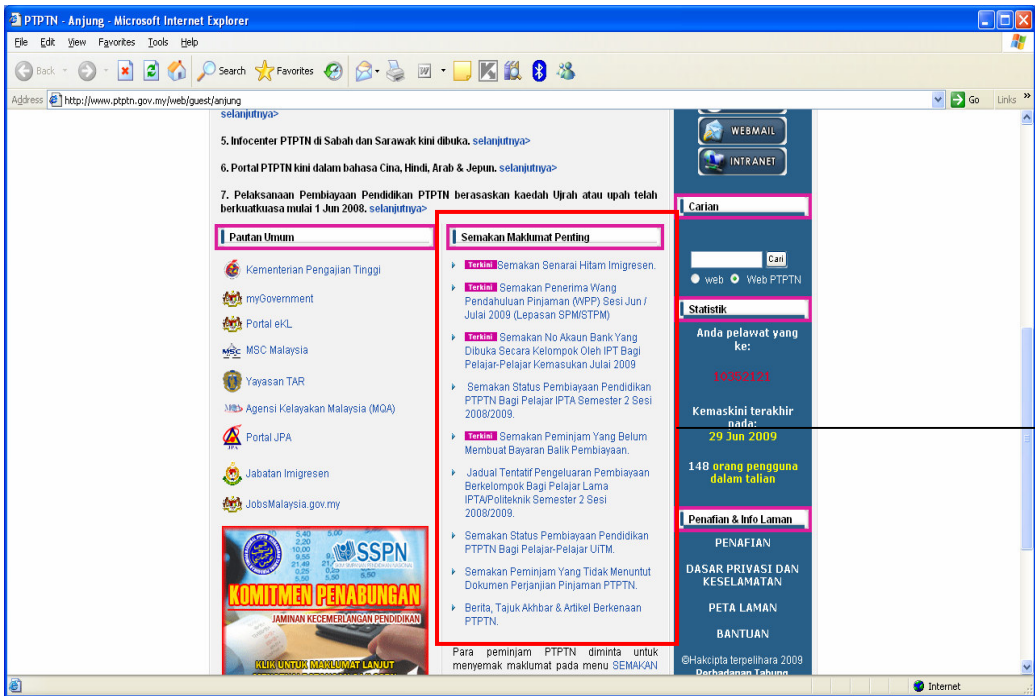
PTPTN - Anjung - Microsoft Internet Explorer

File Edit View Favorites Tools Help

Back Search Favorites

Address http://www.ptptn.gov.my/web/guest/anjung Go Links

selanjutnya>

5. Infocenter PTPTN di Sabah dan Sarawak kini dibuka. selanjutnya>

6. Portal PTPTN kini dalam bahasa Cina, Hindi, Arab & Jepun. selanjutnya>

7. Pelaksanaan Pembiayaan Pendidikan PTPTN berasaskan kaedah Ujrah atau upah telah berkuatkuasa mulai 1 Jun 2008. selanjutnya>

Pautan Umum

Kementerian Pengajian Tinggi

myGovernment

Portal eKL

MSC Malaysia

Yayasan TAR

Agensi Kelayakan Malaysia (MQA)

Portal JPA

Jabatan Imigresen

JobsMalaysia.gov.my

SSPN

KOMITMEN PENABUNGAN

JAMINAN KECEMERLANGAN PENDIDIKAN

KLIK UNTUK MAKLUMAT LANJUT

Semakan Maklumat Penting

Terkini Semakan Senarai Hitam Imigresen.

Terkini Semakan Penerima Wang Pendahuluan Pinjaman (WPP) Sesi Jun / Julai 2009 (Lepasan SPM/STPM)

Terkini Semakan No Akaun Bank Yang Dibuka Secara Kelompok Oleh IPT Bagi Pelajar-Pelajar Kemasukan Julai 2009

Semakan Status Pembiayaan Pendidikan PTPTN Bagi Pelajar IPTA Semester 2 Sesi 2008/2009.

Terkini Semakan Peminjam Yang Belum Membuat Bayaran Balik Pembiayaan.

Jadual Tentatif Pengeluaran Pembiayaan Berkelompok Bagi Pelajar Lama IPTA/Politeknik Semester 2 Sesi 2008/2009.

Semakan Status Pembiayaan Pendidikan PTPTN Bagi Pelajar-Pelajar UiTM.

Semakan Peminjam Yang Tidak Menuntut Dokumen Perjanjian Pinjaman PTPTN.

Berita, Tajuk Akhbar & Artikel Berkenaan PTPTN.

Para peminjam PTPTN diminta untuk menyemak maklumat pada menu SEMAKAN

WEBMAIL

INTRANET

Carian

Cari

web Web PTPTN

Statistik

Anda pelawat yang ke:

10352121

Kemaskini terakhir pada:

29 Jun 2009

148 orang pengguna dalam talian

Penafian & Info Laman

PENAFIAN

DASAR PRIVASI DAN KESELAMATAN

PETA LAMAN

BANTUAN

©Hakcipta terpelihara 2009 Perbadanan Tabung

Internet